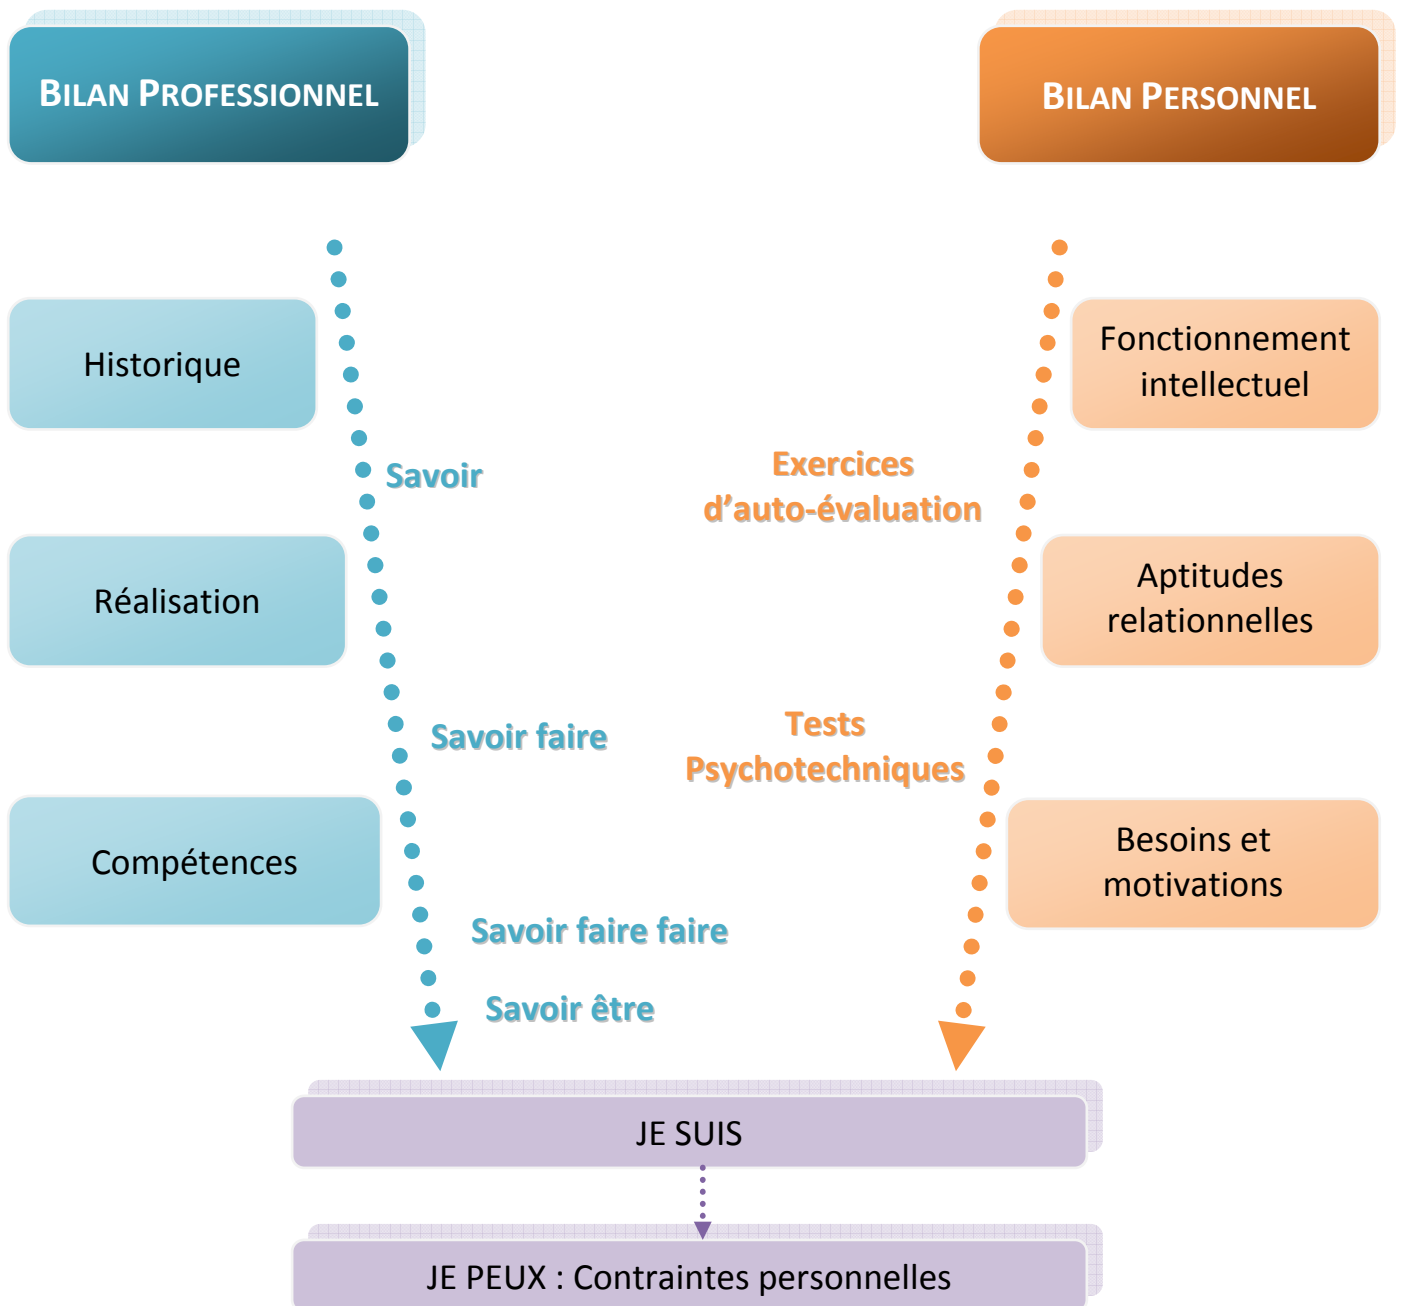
BILAN PROFESSIONNEL

BILAN PERSONNEL

Historique

Savoir

Réalisation

Savoir faire

Compétences

Savoir faire faire

Savoir être

Fonctionnement intellectuel

Exercices d'auto-évaluation

Aptitudes relationnelles

Tests Psychotechniques

Besoins et motivations

JE SUIS

JE PEUX : Contraintes personnelles